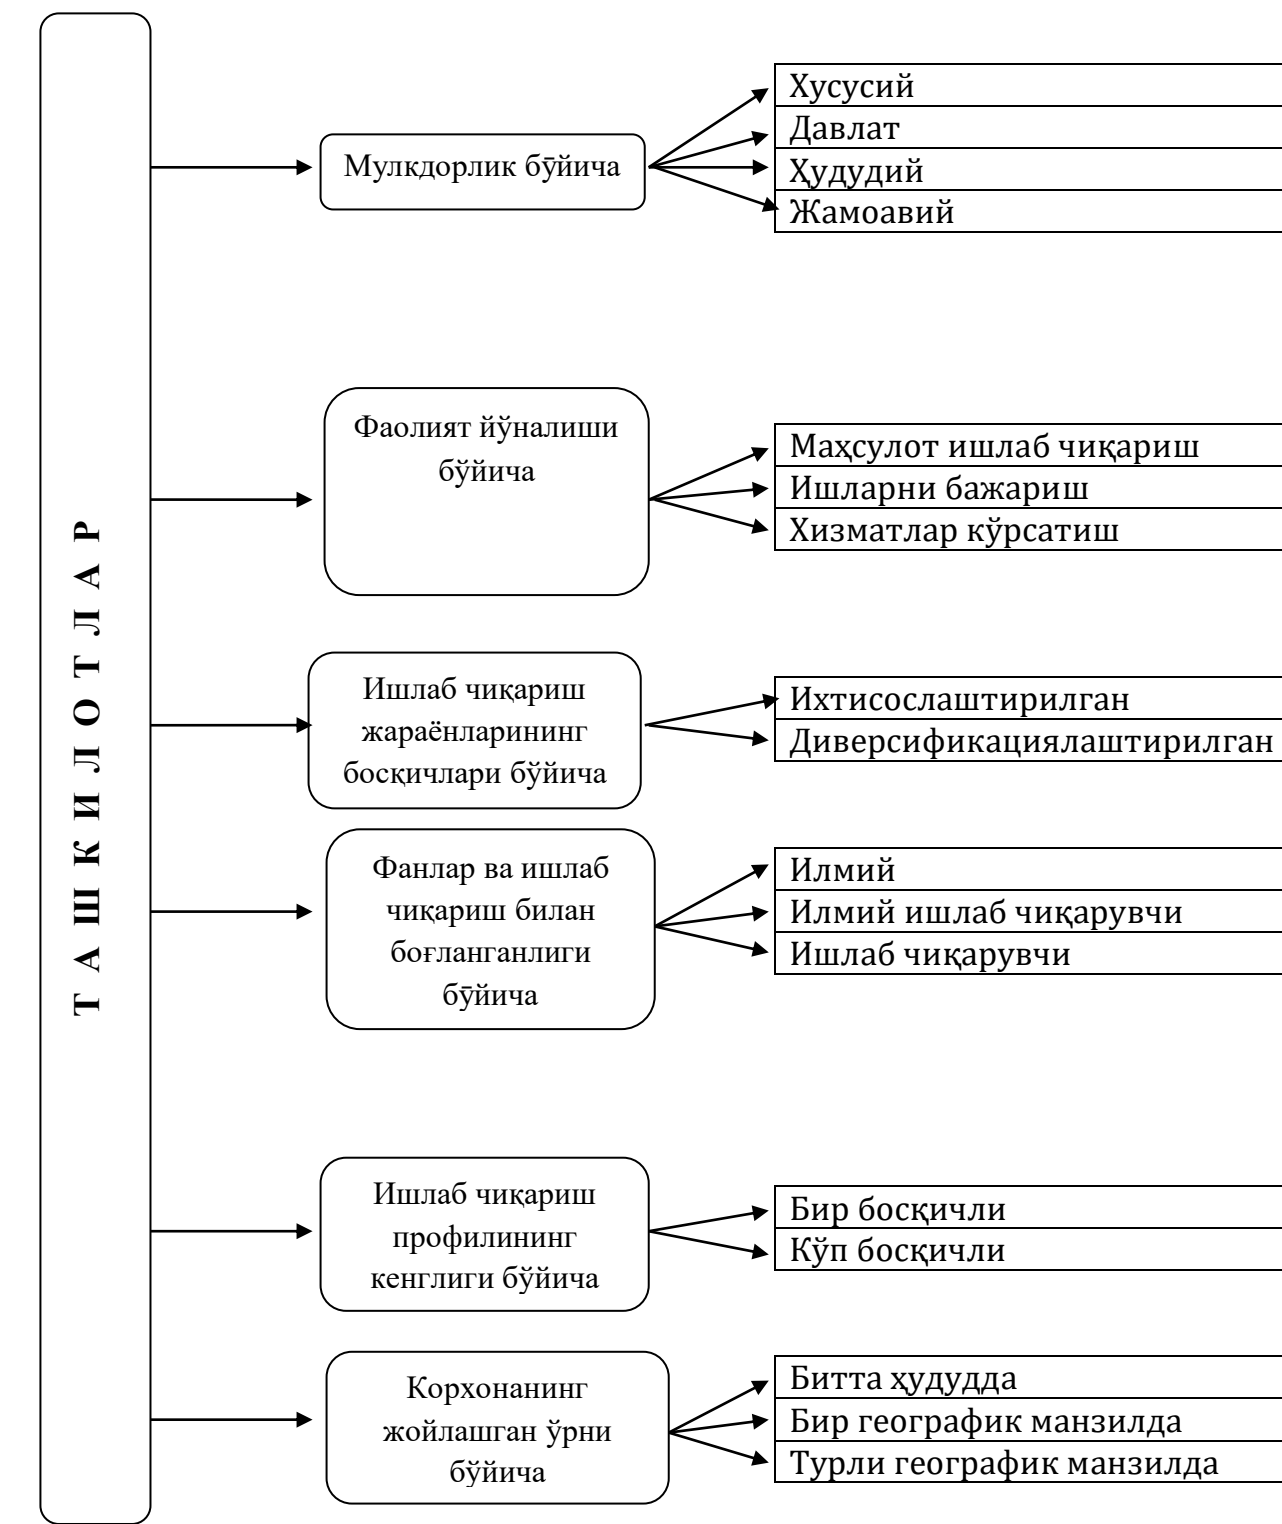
Т А Ш К И Л О Т Л А Р

Мулкдорлик бўйича

Хусусий
Давлат
Ҳудудий
Жамоавий

Фаолият йўналиши бўйича

Маҳсулот ишлаб чиқариш
Ишларни бажариш
Хизматлар кўрсатиш

Ишлаб чиқариш жараёнларининг босқичлари бўйича

Ихтисослаштирилган
Диверсификациялаштирилган

Фанлар ва ишлаб чиқариш билан боғланганлиги бўйича

Илмий
Илмий ишлаб чиқарувчи
Ишлаб чиқарувчи

Ишлаб чиқариш профилининг кенглиги бўйича

Бир босқичли
Кўп босқичли

Корхонанинг жойлашган ўрни бўйича

Битта ҳудудда
Бир географик манзилда
Турли географик манзилда